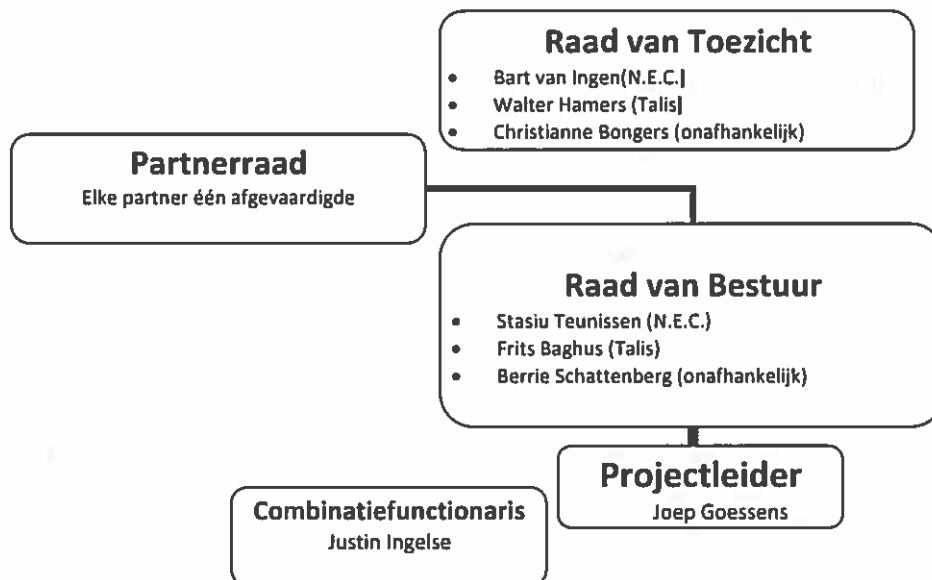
Raad van Toezicht
- Bart van Ingen(N.E.C.|
- Walter Hamers (Talis|
- Christianne Bongers (onafhankelijk)

Partnerraad
Elke partner één afgevaardigde

Raad van Bestuur
- Stasiu Teunissen (N.E.C.)
- Frits Baghus (Talis)
- Berrie Schattenberg (onafhankelijk)

Projectleider
Joep Goessens

Combinatiefunctionaris
Justin Ingelse